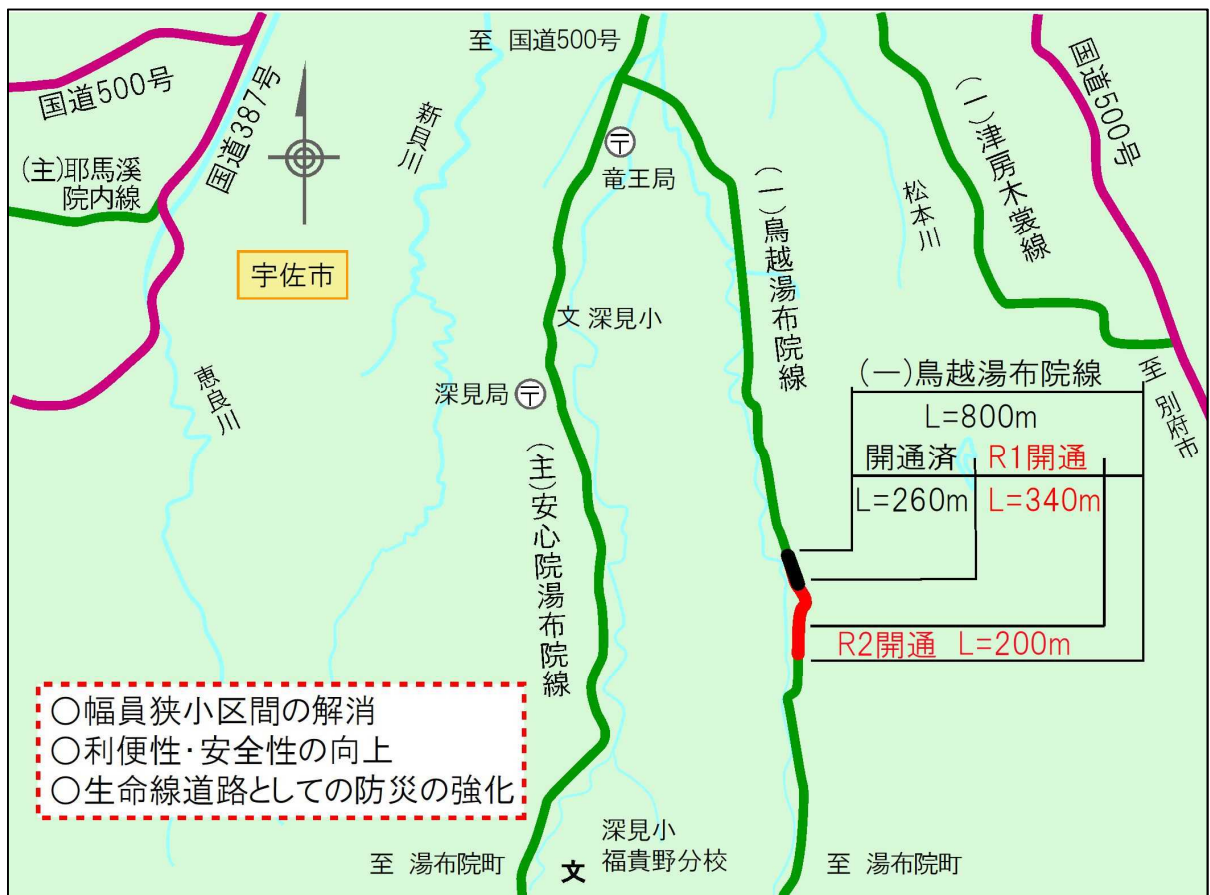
至 国道500号

国道500号

国道387号

(主)耶馬溪院内線

宇佐市

新貝川

恵良川

〒 竜王局

文 深見小

深見局 〒

(主)安心院湯布院線

(一)鳥越湯布院線

松本川

(一)津房木裳線

国道500号

至 別府市

(一)鳥越湯布院線

L=800m

| 開通済 | R1開通 |
|---|---|
| L=260m | L=340m |

R2開通 L=200m

○幅員狭小区間の解消
○利便性・安全性の向上
○生命線道路としての防災の強化

至 湯布院町

文

深見小
福貴野分校

至 湯布院町